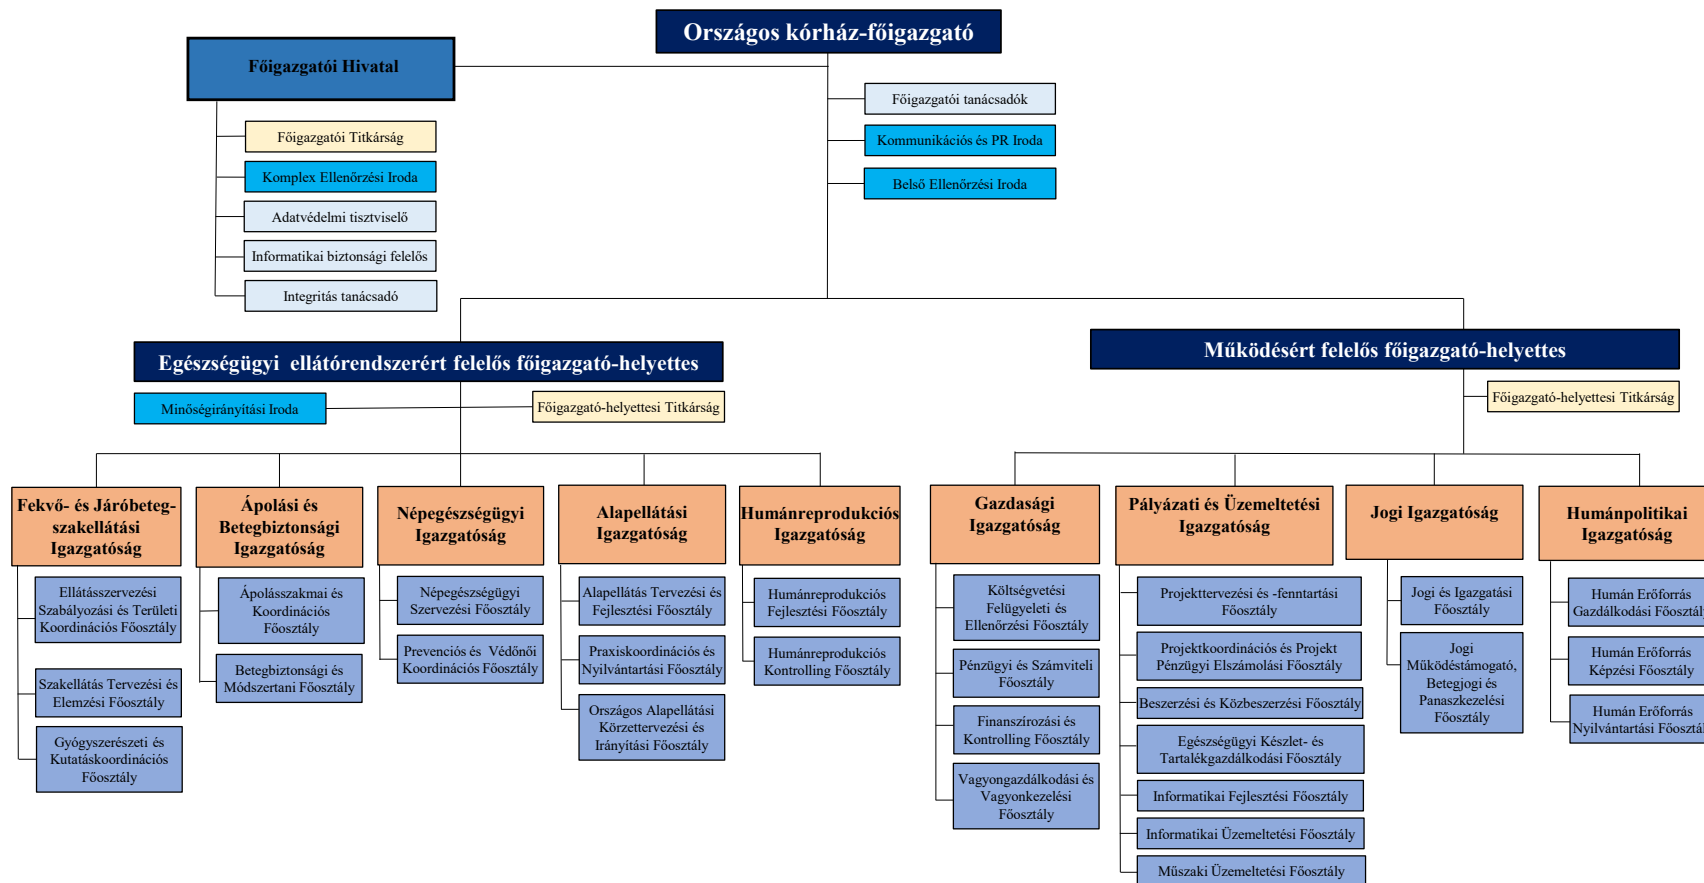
Országos kórház-főigazgató

Főigazgatói Hivatal

Főigazgatói Titkárság

Komplex Ellenőrzési Iroda

Adatvédelmi tisztviselő

Informatikai biztonsági felelős

Integritás tanácsadó

Főigazgatói tanácsadók

Kommunikációs és PR Iroda

Belső Ellenőrzési Iroda

Egészségügyi ellátórendszerért felelős főigazgató-helyettes

Minőségirányítási Iroda

Főigazgató-helyettesi Titkárság

Működésért felelős főigazgató-helyettes

Főigazgató-helyettesi Titkárság

Fekvő- és Járóbeteg-szakellátási Igazgatóság

Ellátásszervezési Szabályozási és Területi Koordinációs Főosztály

Szakellátás Tervezési és Elemzési Főosztály

Gyógyszerészeti és Kutatáskoordinációs Főosztály

Ápolási és Betegbiztonsági Igazgatóság

Ápolásszakmai és Koordinációs Főosztály

Betegbiztonsági és Módszertani Főosztály

Népegészségügyi Igazgatóság

Népegészségügyi Szervezési Főosztály

Prevenciós és Védőnői Koordinációs Főosztály

Alapellátási Igazgatóság

Alapellátás Tervezési és Fejlesztési Főosztály

Praxiskoordinációs és Nyilvántartási Főosztály

Országos Alapellátási Körzettervezési és Irányítási Főosztály

Humánreprodukciós Igazgatóság

Humánreprodukciós Fejlesztési Főosztály

Humánreprodukciós Kontrolling Főosztály

Gazdasági Igazgatóság

Költségvetési Felügyeleti és Ellenőrzési Főosztály

Pénzügyi és Számviteli Főosztály

Finanszírozási és Kontrolling Főosztály

Vagyongazdálkodási és Vagyonkezelési Főosztály

Pályázati és Üzemeltetési Igazgatóság

Projekttervezési és -fenntartási Főosztály

Projektkoordinációs és Projekt Pénzügyi Elszámolási Főosztály

Beszerzési és Közbeszerzési Főosztály

Egészségügyi Készlet- és Tartalékgazdálkodási Főosztály

Informatikai Fejlesztési Főosztály

Informatikai Üzemeltetési Főosztály

Műszaki Üzemeltetési Főosztály

Jogi Igazgatóság

Jogi és Igazgatási Főosztály

Jogi Működéstámogató, Betegjogi és Panaszkezelési Főosztály

Humánpolitikai Igazgatóság

Humán Erőforrás Gazdálkodási Főosztály

Humán Erőforrás Képzési Főosztály

Humán Erőforrás Nyilvántartási Főosztály